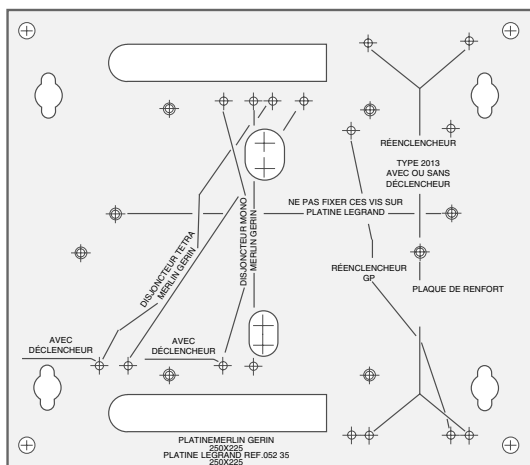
RÉENCLENCHEUR

TYPE 2013
AVEC OU SANS
DÉCLENCHEUR

NE PAS FIXER CES VIS SUR
PLATINE LEGRAND

DISJONCTEUR TETRA
MERLIN GERIN

DISJONCTEUR MONO
MERLIN GERIN

RÉENCLENCHEUR
GP

PLAQUE DE RENFORT

AVEC
DÉCLENCHEUR

AVEC
DÉCLENCHEUR

PLATINEMERLIN GERIN
250X225
PLATINE LEGRAND REF.052 35
250X225